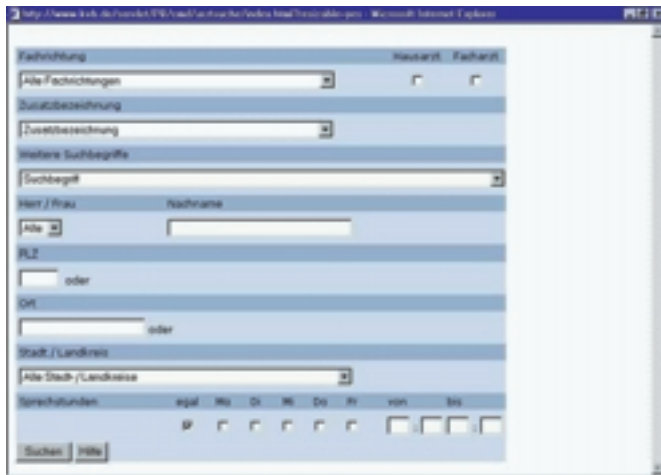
http://www.kvb.de/servlet/PB/vaed/arztsuche/index.html?resizable=yes - Microsoft Internet Explorer

Fachrichtung

Hausarzt

Facharzt

Alle Fachrichtungen

Zusatzbezeichnung

Zusatzbezeichnung

Weitere Suchbegriffe

Suchbegriff

Herr / Frau

Nachname

Alle

PLZ

oder

Ort

oder

Stadt / Landkreis

Alle Städt-/Landkreise

Sprechstunden

egal

Mo

Di

Mi

Do

Fr

von

bis

Suchen

Hilfe